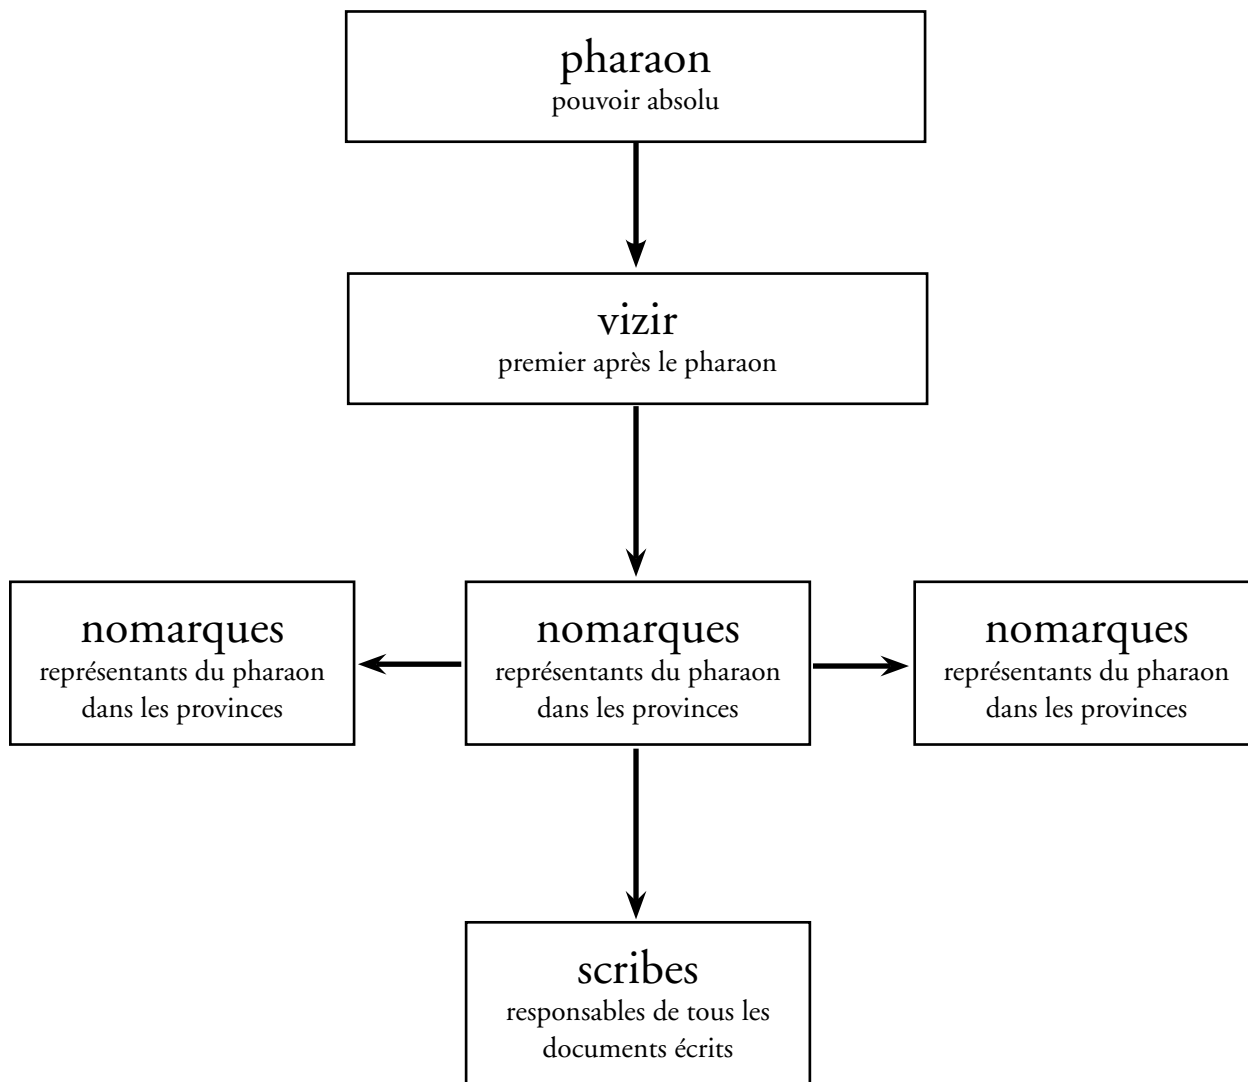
pharaon
pouvoir absolu

vizir
premier après le pharaon

nomarques
représentants du pharaon dans les provinces

nomarques
représentants du pharaon dans les provinces

nomarques
représentants du pharaon dans les provinces

scribes
responsables de tous les documents écrits